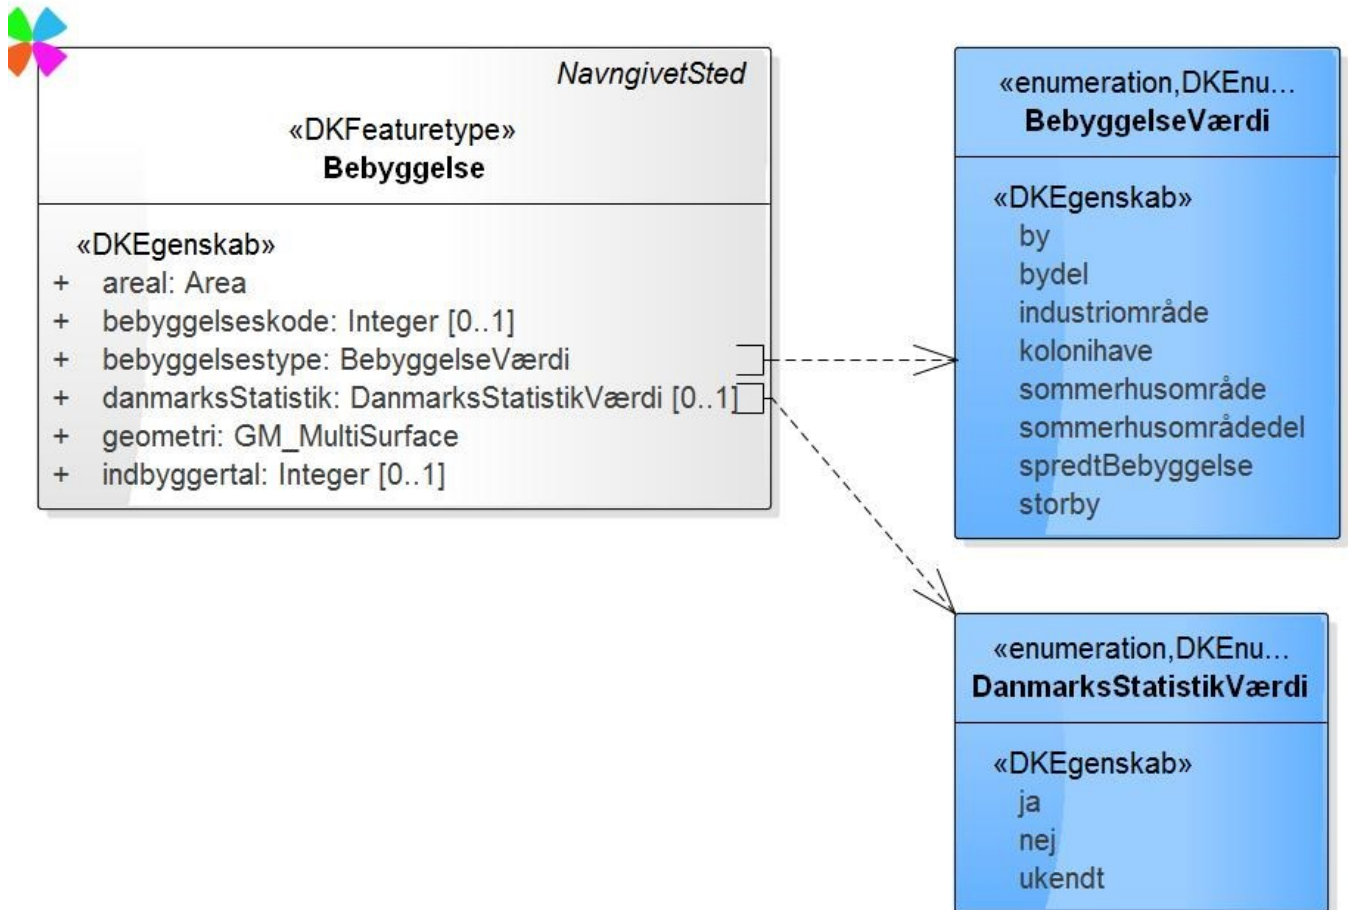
NavngivetSted

«DKFeaturetype»
Bebyggelse

«DKEgenskab»
+ areal: Area
+ bebyggelseskode: Integer [0..1]
+ bebyggelsestype: BebyggelseVærdi
+ danmarksStatistik: DanmarksStatistikVærdi [0..1]
+ geometri: GM_MultiSurface
+ indbyggertal: Integer [0..1]

«enumeration,DKEnu...
BebyggelseVærdi

«DKEgenskab»
by
bydel
industriområde
kolonihave
sommerhusområde
sommerhusområdedel
spredtBebyggelse
storby

«enumeration,DKEnu...
DanmarksStatistikVærdi

«DKEgenskab»
ja
nej
ukendt